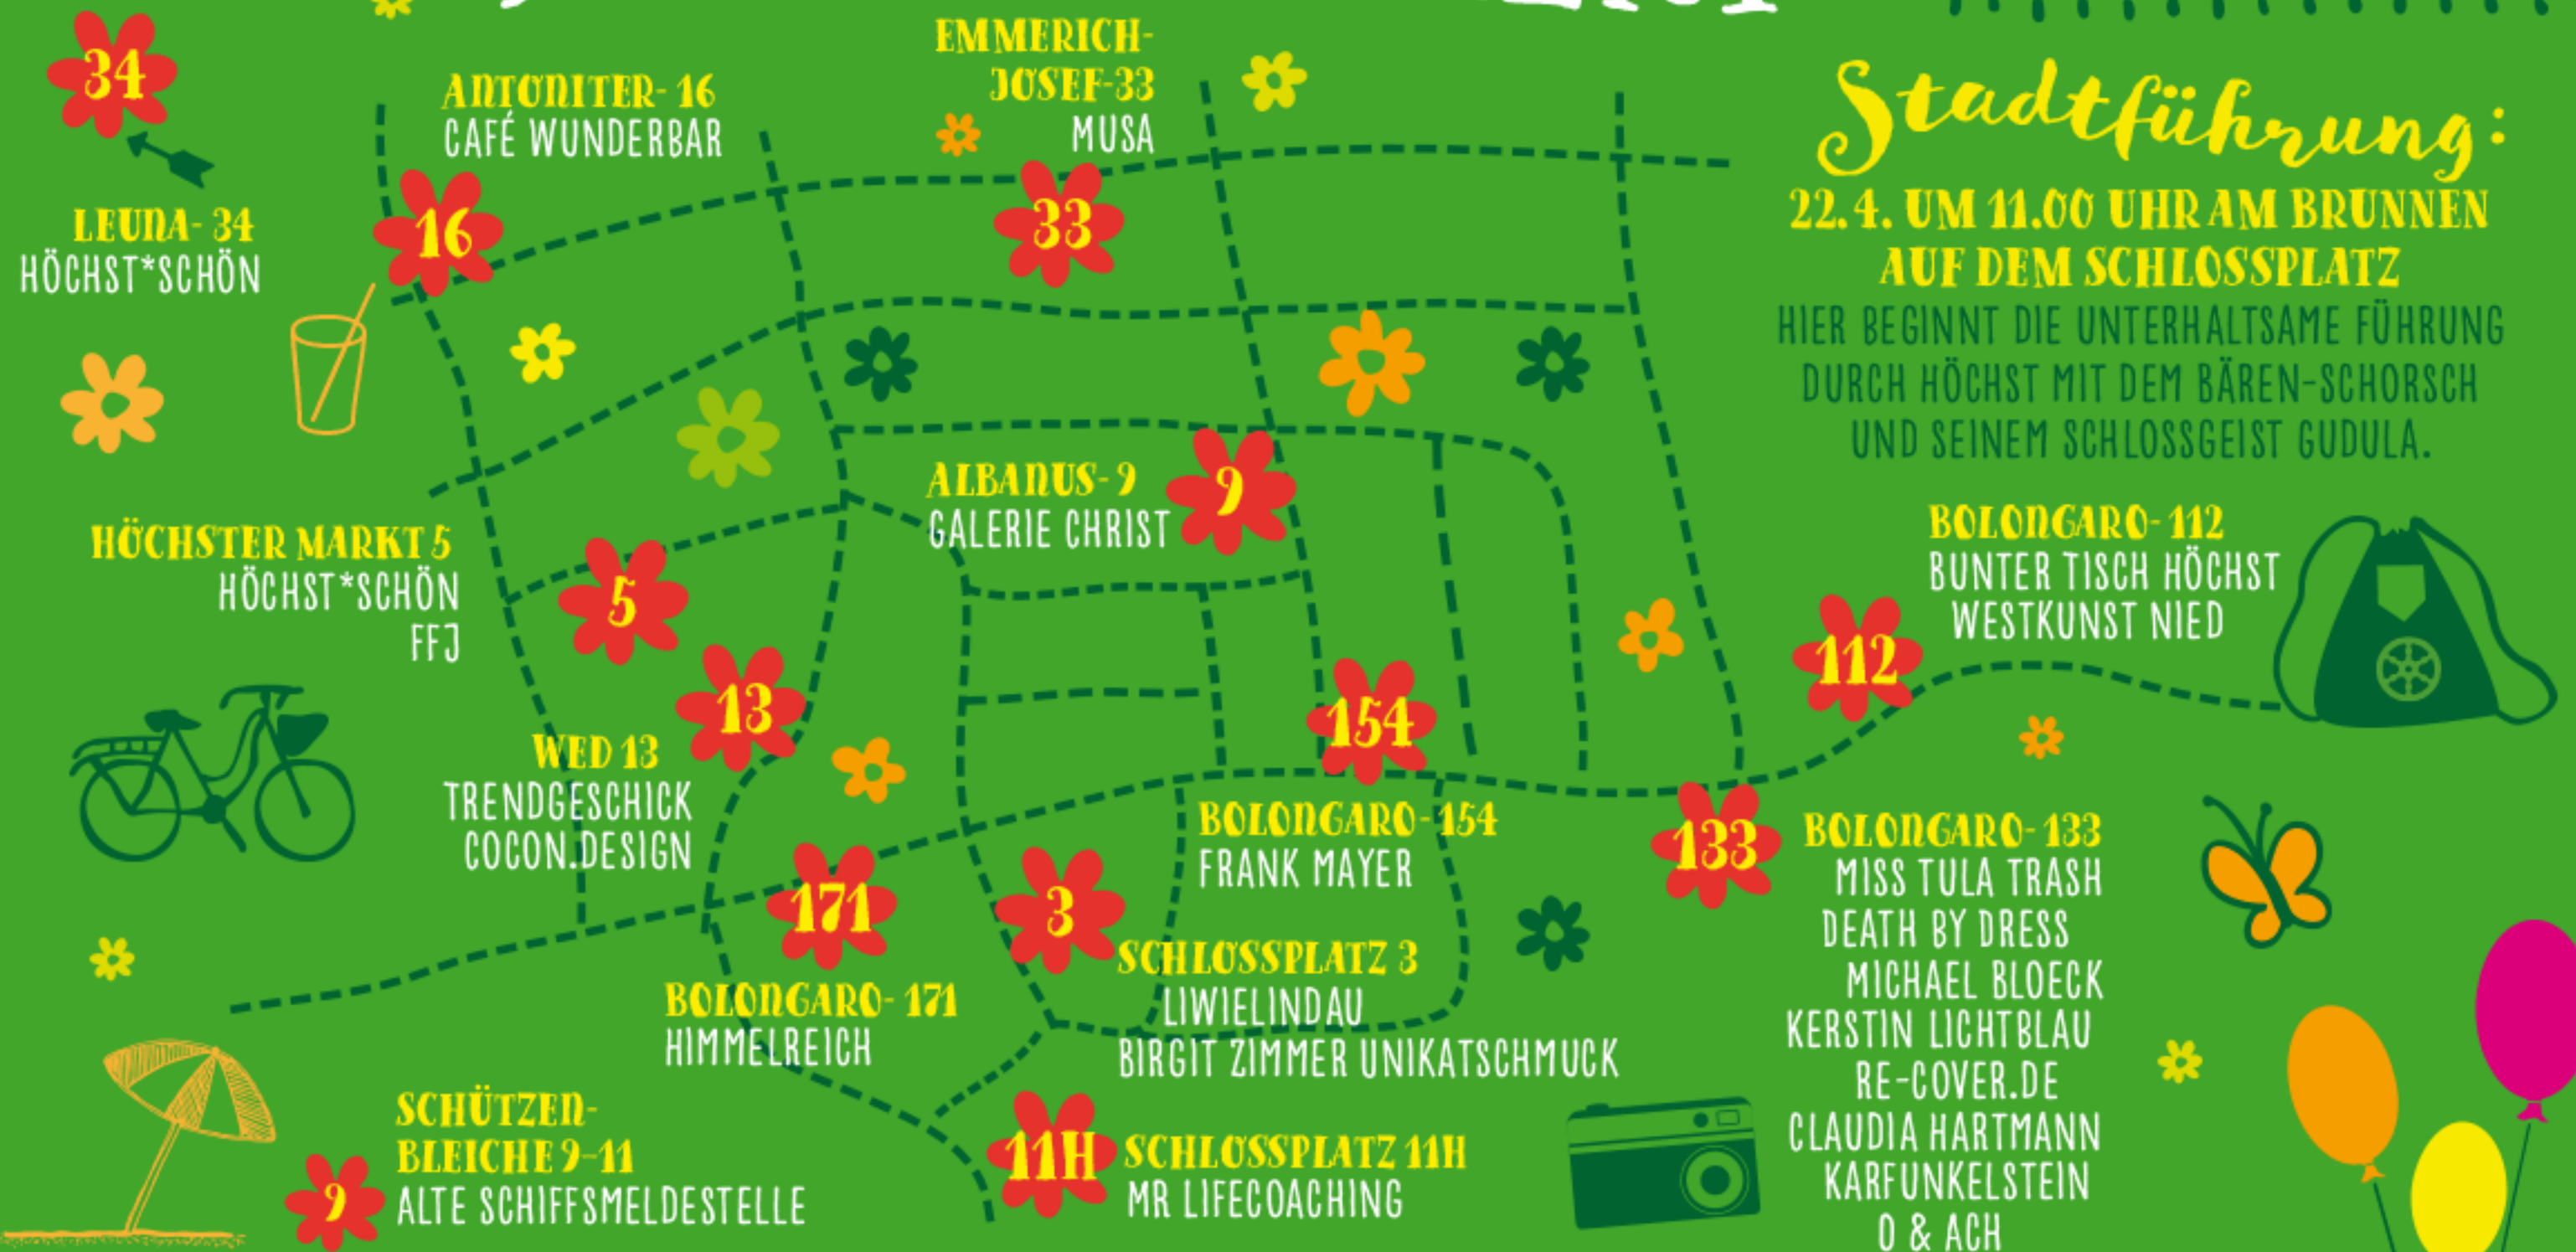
34

ANTONITER-16
CAFÉ WUNDERBAR

EMMERICH-JOSEF-33
MUSA

LEUNA-34
HÖCHST*SCHÖN

16

33

Stadtführung:
22.4. UM 11.00 UHR AM BRUNNEN AUF DEM SCHLOSSPLATZ
HIER BEGINNT DIE UNTERHALTSAME FÜHRUNG DURCH HÖCHST MIT DEM BÄREN-SCHORSCH UND SEINEM SCHLOSSGEIST GUDULA.

ALBANUS-9
GALERIE CHRIST

9

HÖCHSTER MARKT 5
HÖCHST*SCHÖN
FFJ

5

BOLONGARO-112
BUNTER TISCH HÖCHST
WESTKUNST NIED

112

13

154

WED 13
TRENDGESCHICK
COCON.DESIGN

BOLONGARO-154
FRANK MAYER

133

BOLONGARO-133
MISS TULA TRASH
DEATH BY DRESS
MICHAEL BLOECK
KERSTIN LICHTBLAU
RE-COVER.DE
CLAUDIA HARTMANN
KARFUNKELSTEIN
O & ACH

171

3

SCHLOSSPLATZ 3
LIWIELINDAU
BIRGIT ZIMMER UNIKATSCHMUCK

BOLONGARO-171
HIMMELREICH

SCHÜTZEN-BLEICHE 9-11
ALTE SCHIFFSMELDESTELLE

9

11H

SCHLOSSPLATZ 11H
MR LIFECOACHING